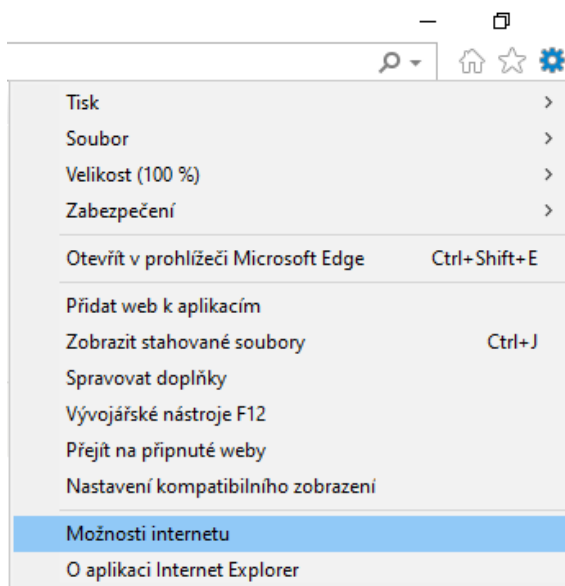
Tisk >
Soubor >
Velikost (100 %) >
Zabezpečení >

Otevřít v prohlížeči Microsoft Edge Ctrl+Shift+E

Přidat web k aplikacím
Zobrazit stahované soubory Ctrl+J
Spravovat doplňky
Vývojářské nástroje F12
Přejít na připnuté weby
Nastavení kompatibilního zobrazení

Možnosti internetu
O aplikaci Internet Explorer